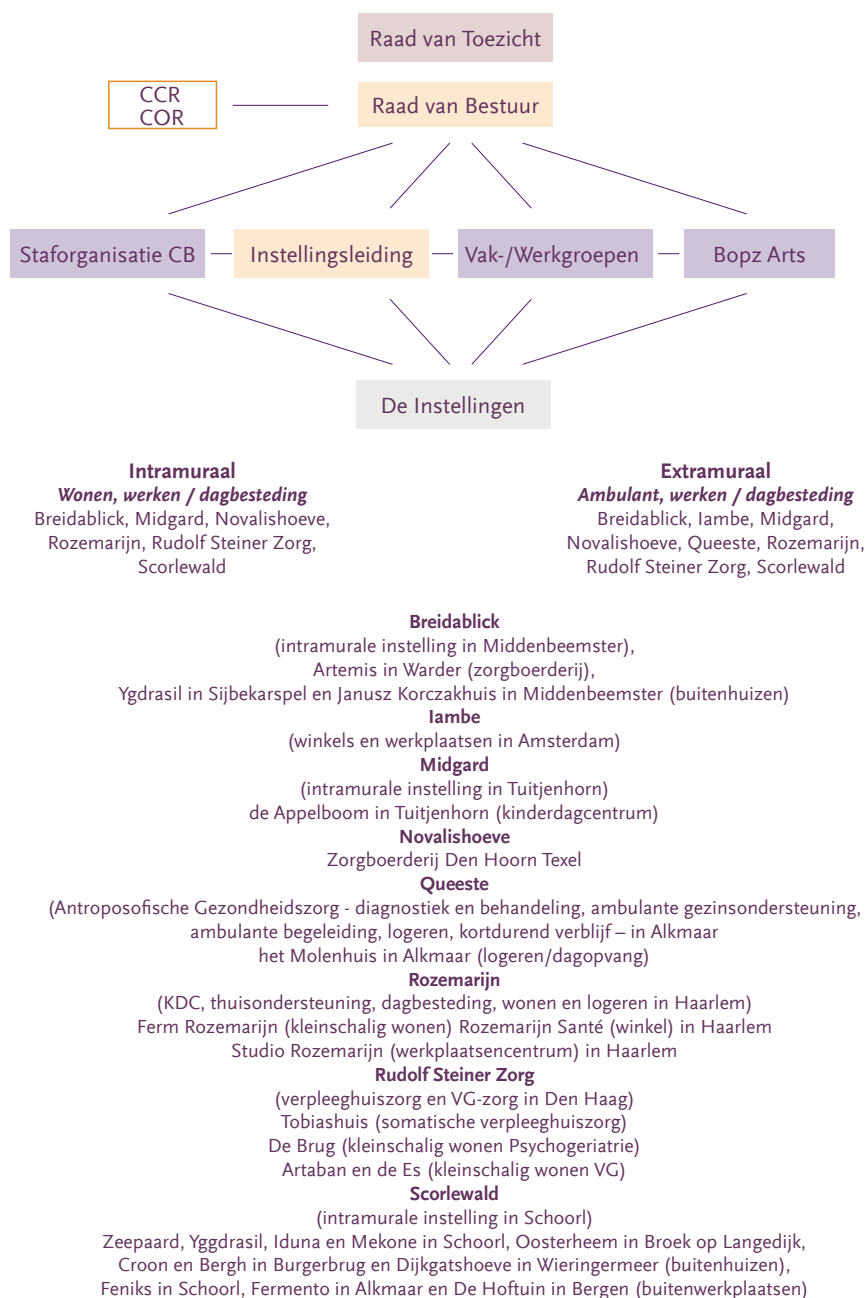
Raad van Toezicht

CCR
COR

Raad van Bestuur

Staforganisatie CB

Instellingsleiding

Vak-/Werkgroepen

Bopz Arts

De Instellingen

**Intramuraal**
*Wonen, werken / dagbesteding*
Breidablick, Midgard, Novalishoeve, Rozemarijn, Rudolf Steiner Zorg, Scorlewald

**Extramuraal**
*Ambulant, werken / dagbesteding*
Breidablick, Iambe, Midgard, Novalishoeve, Queeste, Rozemarijn, Rudolf Steiner Zorg, Scorlewald

**Breidablick**
(intramurale instelling in Middenbeemster),
Artemis in Warder (zorgboerderij),
Ygdrasil in Sijbekarspel en Janusz Korczakhuis in Middenbeemster (buitenhuizen)
**Iambe**
(winkels en werkplaatsen in Amsterdam)
**Midgard**
(intramurale instelling in Tuitjenhorn)
de Appelboom in Tuitjenhorn (kinderdagcentrum)
**Novalishoeve**
Zorgboerderij Den Hoorn Texel
**Queeste**
(Antroposofische Gezondheidszorg - diagnostiek en behandeling, ambulante gezinsondersteuning, ambulante begeleiding, logeren, kortdurend verblijf – in Alkmaar
het Molenhuis in Alkmaar (logeren/dagopvang)
**Rozemarijn**
(KDC, thuisondersteuning, dagbesteding, wonen en logeren in Haarlem)
Ferm Rozemarijn (kleinschalig wonen) Rozemarijn Santé (winkel) in Haarlem
Studio Rozemarijn (werkplaatsencentrum) in Haarlem
**Rudolf Steiner Zorg**
(verpleeghuiszorg en VG-zorg in Den Haag)
Tobiashuis (somatische verpleeghuiszorg)
De Brug (kleinschalig wonen Psychogeriatrie)
Artaban en de Es (kleinschalig wonen VG)
**Scorlewald**
(intramurale instelling in Schoorl)
Zeepaard, Yggdrasil, Iduna en Mekone in Schoorl, Oosterheem in Broek op Langedijk,
Croon en Bergh in Burgerbrug en Dijkgatshoeve in Wieringermeer (buitenhuizen),
Feniks in Schoorl, Fermento in Alkmaar en De Hoftuin in Bergen (buitenwerkplaatsen)